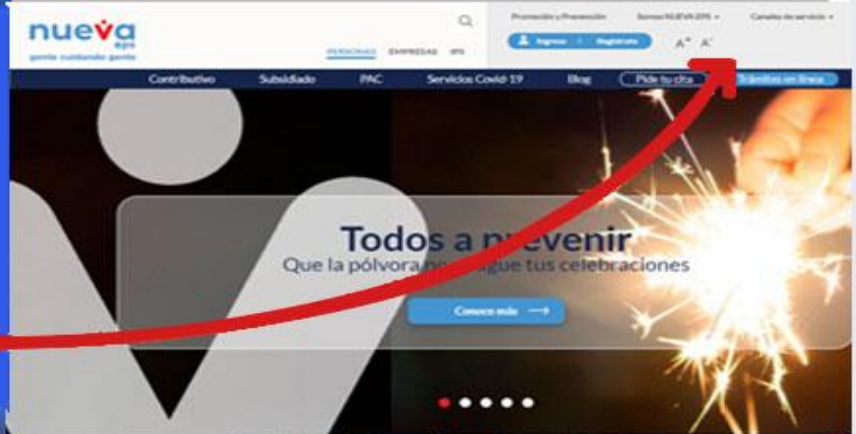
nueva eps
gente cuidando gente

PERSONAS EMPRESAS IPS

Promoción y Prevención Somos NUEVA EPS Canales de servicio

Ingresa | Regístrate

A+ A-

Contributivo Subsidiado PAC Servicios Covid-19 Blog Pide tu cita Trámites en línea

Todos a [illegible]venir
Que la pólvora no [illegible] tus celebraciones

Conoce más